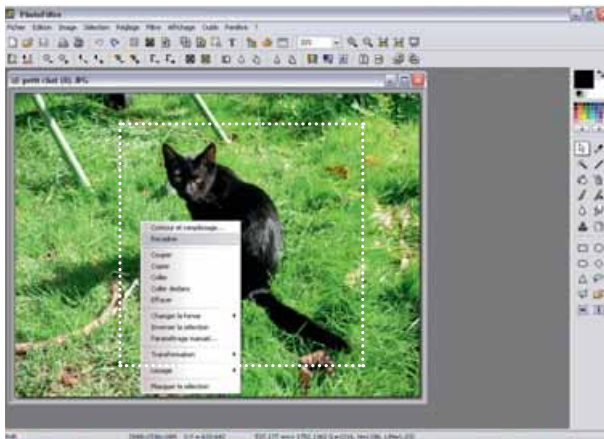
PhotoFiltre

Fichier Edition Image Sélection Réglage Filtre Affichage Outils Fenêtre ?

petit chat (3).JPG

Contour et remplissage...
Recadrer
Couper
Copier
Coller
Coller dedans
Effacer
Changer la forme
Inverser la sélection
Paramétrage manuel...
Transformation
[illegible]
Masquer la sélection